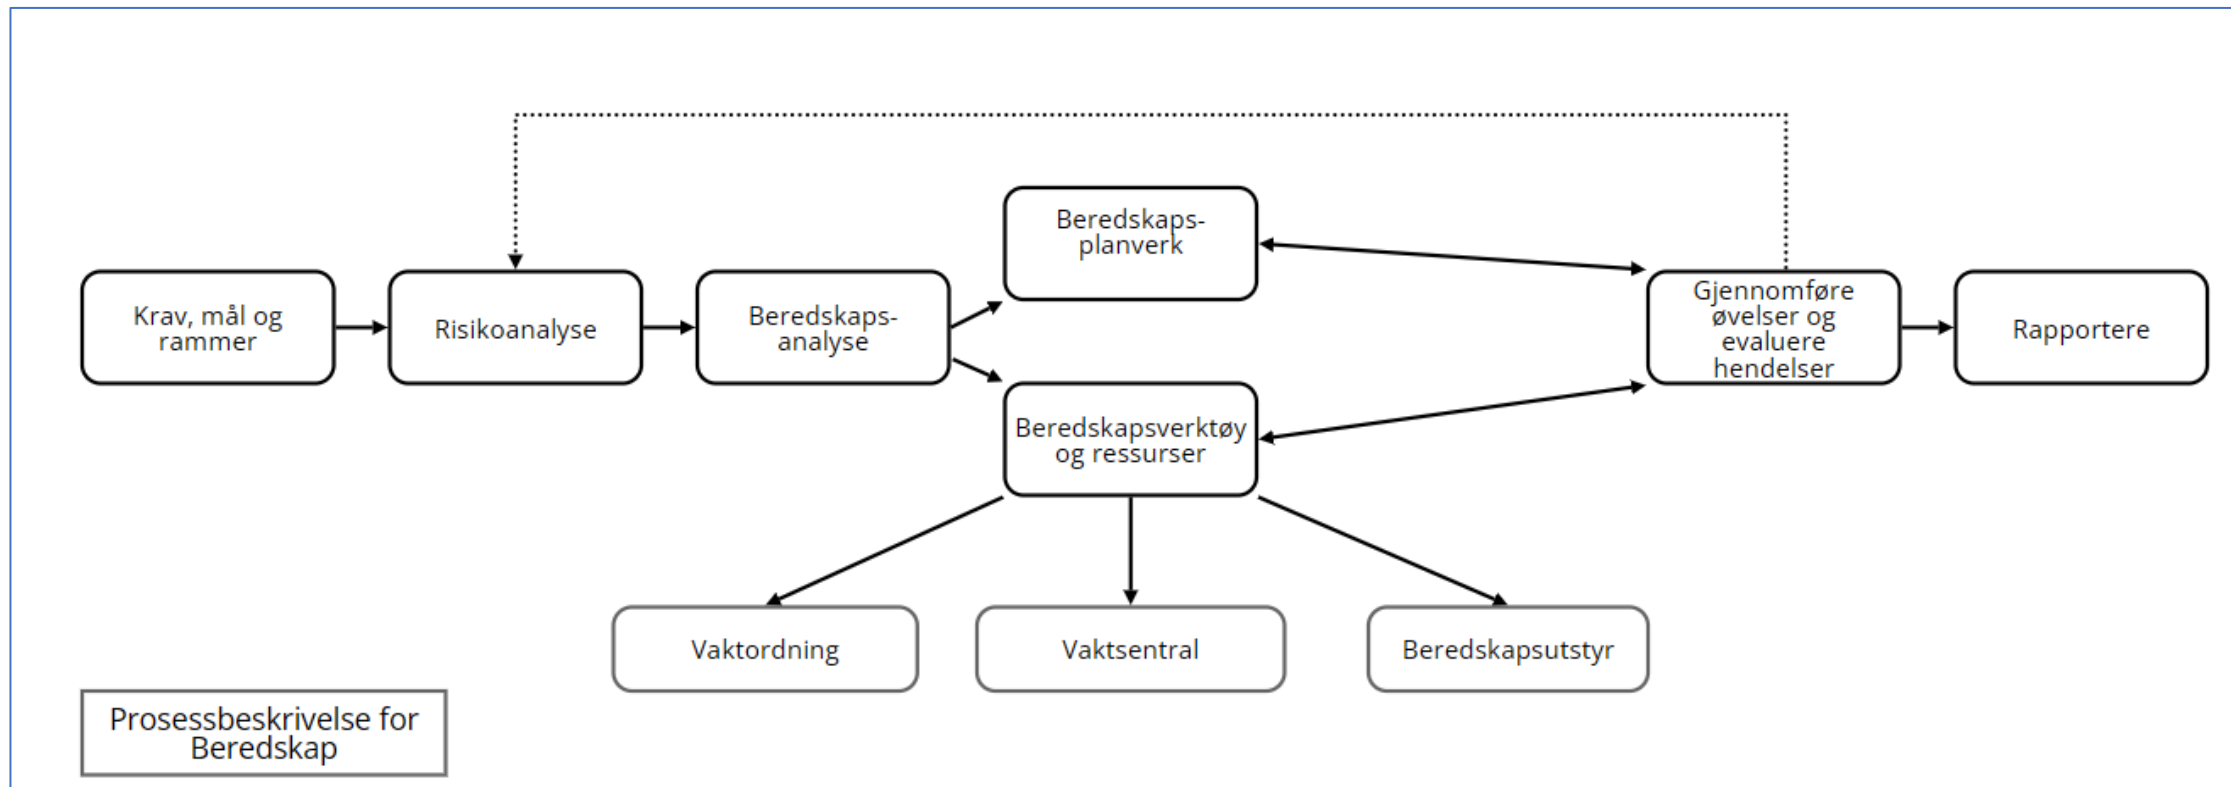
Krav, mål og rammer

Risikoanalyse

Beredskapsanalyse

Beredskapsplanverk

Beredskapsverktøy og ressurser

Gjennomføre øvelser og evaluere hendelser

Rapportere

Vaktordning

Vaktsentral

Beredskapsutstyr

Prosessbeskrivelse for Beredskap